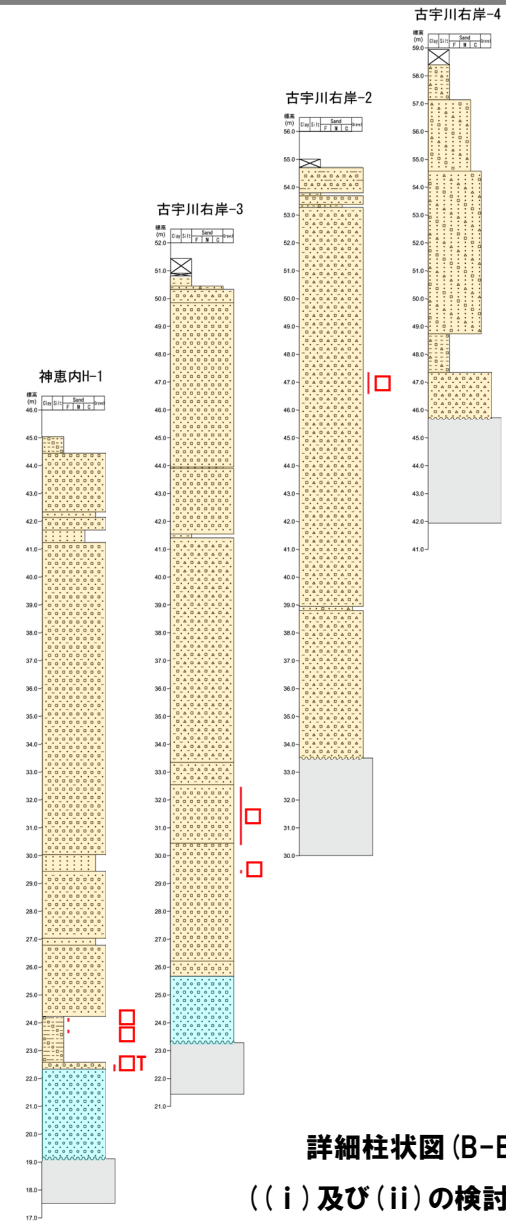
古宇川右岸-4
標高 (m) Clay Silt Sand F M C Gravel
59.0
58.0
57.0
56.0
55.0
54.0
53.0
52.0
51.0
50.0
49.0
48.0
47.0
46.0
45.0
44.0
43.0
42.0
41.0

古宇川右岸-2
標高 (m) Clay Silt Sand F M C Gravel
56.0
55.0
54.0
53.0
52.0
51.0
50.0
49.0
48.0
47.0
46.0
45.0
44.0
43.0
42.0
41.0
40.0
39.0
38.0
37.0
36.0
35.0
34.0
33.0
32.0
31.0
30.0

古宇川右岸-3
標高 (m) Clay Silt Sand F M C Gravel
52.0
51.0
50.0
49.0
48.0
47.0
46.0
45.0
44.0
43.0
42.0
41.0
40.0
39.0
38.0
37.0
36.0
35.0
34.0
33.0
32.0
31.0
30.0
29.0
28.0
27.0
26.0
25.0
24.0
23.0
22.0
21.0

神恵内H-1
標高 (m) Clay Silt Sand F M C Gravel
46.0
45.0
44.0
43.0
42.0
41.0
40.0
39.0
38.0
37.0
36.0
35.0
34.0
33.0
32.0
31.0
30.0
29.0
28.0
27.0
26.0
25.0
24.0
23.0
22.0
21.0
20.0
19.0
18.0
17.0

T

詳細柱状図(B-B
((i)及び(ii)の検討